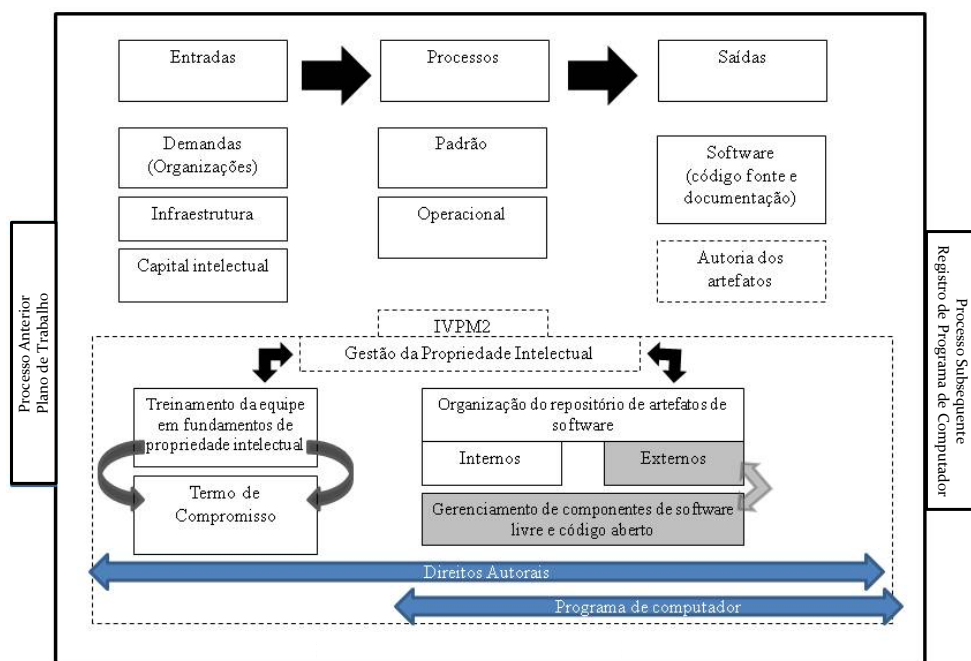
Processo Anterior
Plano de Trabalho

Entradas

Processos

Saídas

Demandas (Organizações)

Infraestrutura

Capital intelectual

Padrão

Operacional

Software (código fonte e documentação)

Autoria dos artefatos

IVPM2

Gestão da Propriedade Intelectual

Treinamento da equipe em fundamentos de propriedade intelectual

Termo de Compromisso

Organização do repositório de artefatos de software

Internos

Externos

Gerenciamento de componentes de software livre e código aberto

Direitos Autorais

Programa de computador

Processo Subsequente
Registro de Programa de Computador